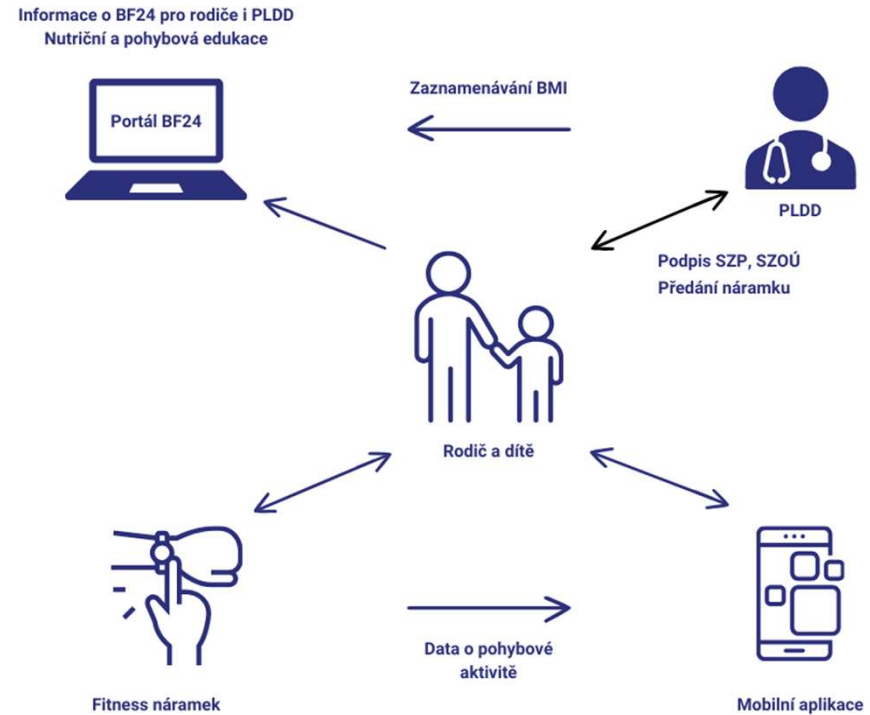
Informace o BF24 pro rodiče i PLDD
Nutriční a pohybová edukace

Portál BF24

Zaznamenávání BMI

PLDD

Podpis SZP, SZOÚ
Předání náramku

Rodič a dítě

Fitness náramek

Data o pohybové aktivitě

Mobilní aplikace